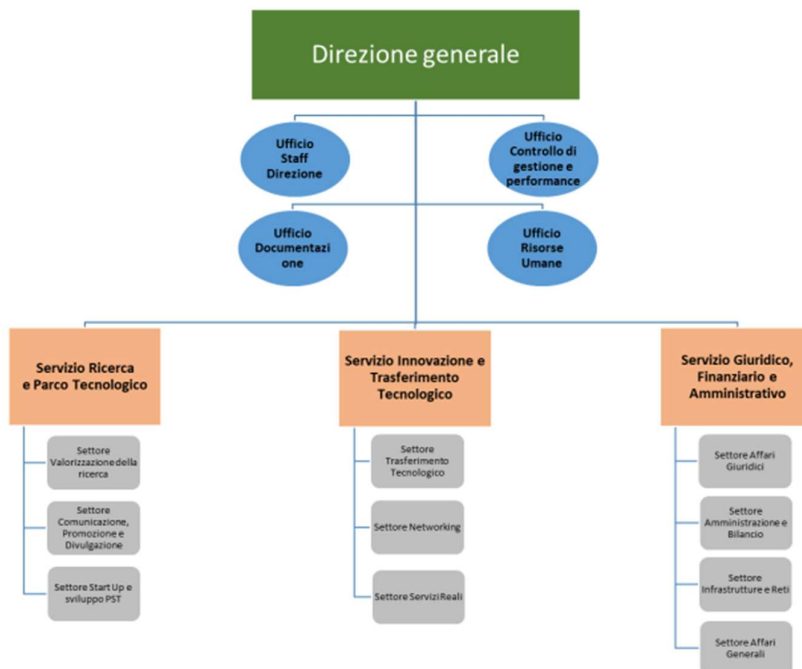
Direzione generale

Ufficio Staff Direzione

Ufficio Controllo di gestione e performance

Ufficio Documentazione

Ufficio Risorse Umane

Servizio Ricerca e Parco Tecnologico

Settore Valorizzazione della ricerca

Settore Comunicazione, Promozione e Divulgazione

Settore Start Up e sviluppo PST

Servizio Innovazione e Trasferimento Tecnologico

Settore Trasferimento Tecnologico

Settore Networking

Settore Servizi Reali

Servizio Giuridico, Finanziario e Amministrativo

Settore Affari Giuridici

Settore Amministrazione e Bilancio

Settore Infrastrutture e Reti

Settore Affari Generali